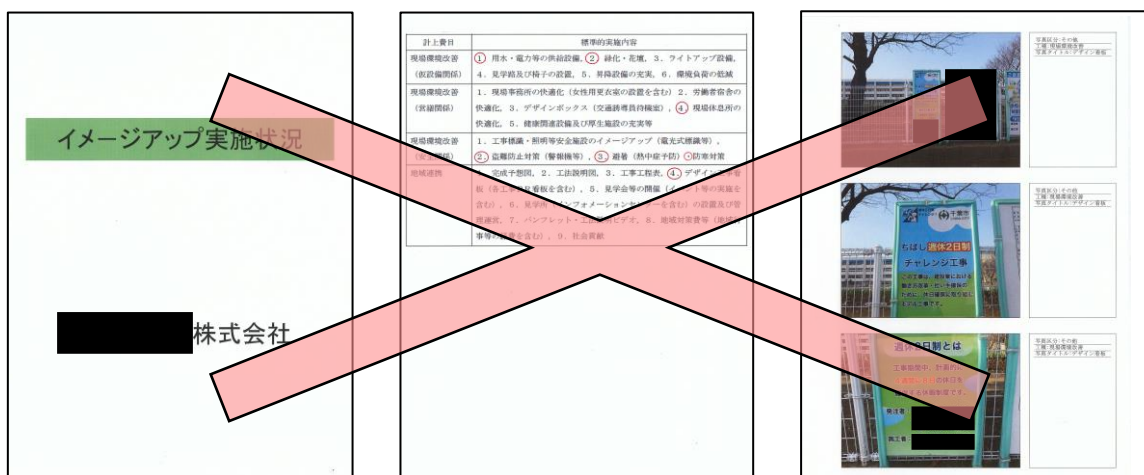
イメージアップ実施状況

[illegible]株式会社

| 計上費目 | 標準的実施内容 |
|---|---|
| 現場環境改善（仮設備関係） | ①用水・電力等の供給設備、②緑化・花壇、3．ライトアップ設備、4．見学路及び椅子の設置、5．昇降設備の充実、6．環境負荷の低減 |
| 現場環境改善（営繕関係） | 1．現場事務所の快適化（女性用更衣室の設置を含む）2．労働者宿舎の快適化、3．デザインボックス（交通誘導員待機室）、④現場休息所の快適化、5．健康関連設備及び厚生施設の充実等 |
| 現場環境改善（安全関係） | 1．工事標識・照明等安全施設のイメージアップ（電光式標識等）、②盗難防止対策（警報機等）、③避暑（熱中症予防）・防寒対策 |
| 地域連携 | 1．完成予想図、2．工法説明図、3．工事工程表、④デザイン看板（各工事PR看板を含む）、5．見学会等の開催（イ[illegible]等の実施を含む）、6．見学所（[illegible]インフォメーションセンター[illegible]を含む）の設置及び管理運営、7．パンフレット・工法説明ビデオ、8．地域対策費等（地域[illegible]事等の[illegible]を含む）、9．社会貢献 |

写真区分：その他
工種：現場環境改善
写真タイトル：デザイン看板

写真区分：その他
工種：現場環境改善
写真タイトル：デザイン看板

千葉市
ちばし 週休2日制
チャレンジ工事
この工事は、建設業における働き方改革として、週休2日を目指しています。

写真区分：その他
工種：現場環境改善
写真タイトル：デザイン看板

週休2日制とは
工事期間中、計画的に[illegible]の休日を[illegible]です。
発注者
施工者